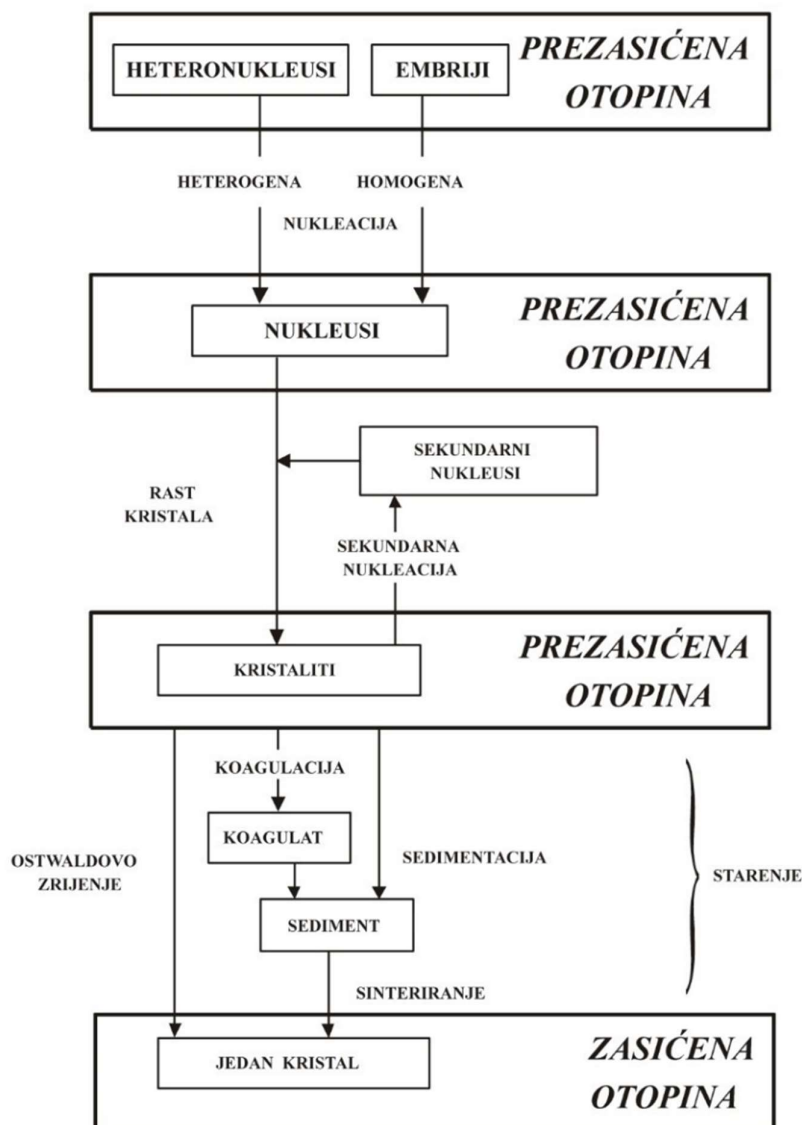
HETERONUKLEUSI

EMBRIJI

PREZASIĆENA OTOPINA

HETEROGENA

HOMOGENA

NUKLEACIJA

NUKLEUSI

PREZASIĆENA OTOPINA

SEKUNDARNI NUKLEUSI

RAST KRISTALA

SEKUNDARNA NUKLEACIJA

KRISTALITI

PREZASIĆENA OTOPINA

KOAGULACIJA

KOAGULAT

OSTWALDOVO ZRIJENJE

SEDIMENTACIJA

STARENJE

SEDIMENT

SINTERIRANJE

JEDAN KRISTAL

ZASIĆENA OTOPINA